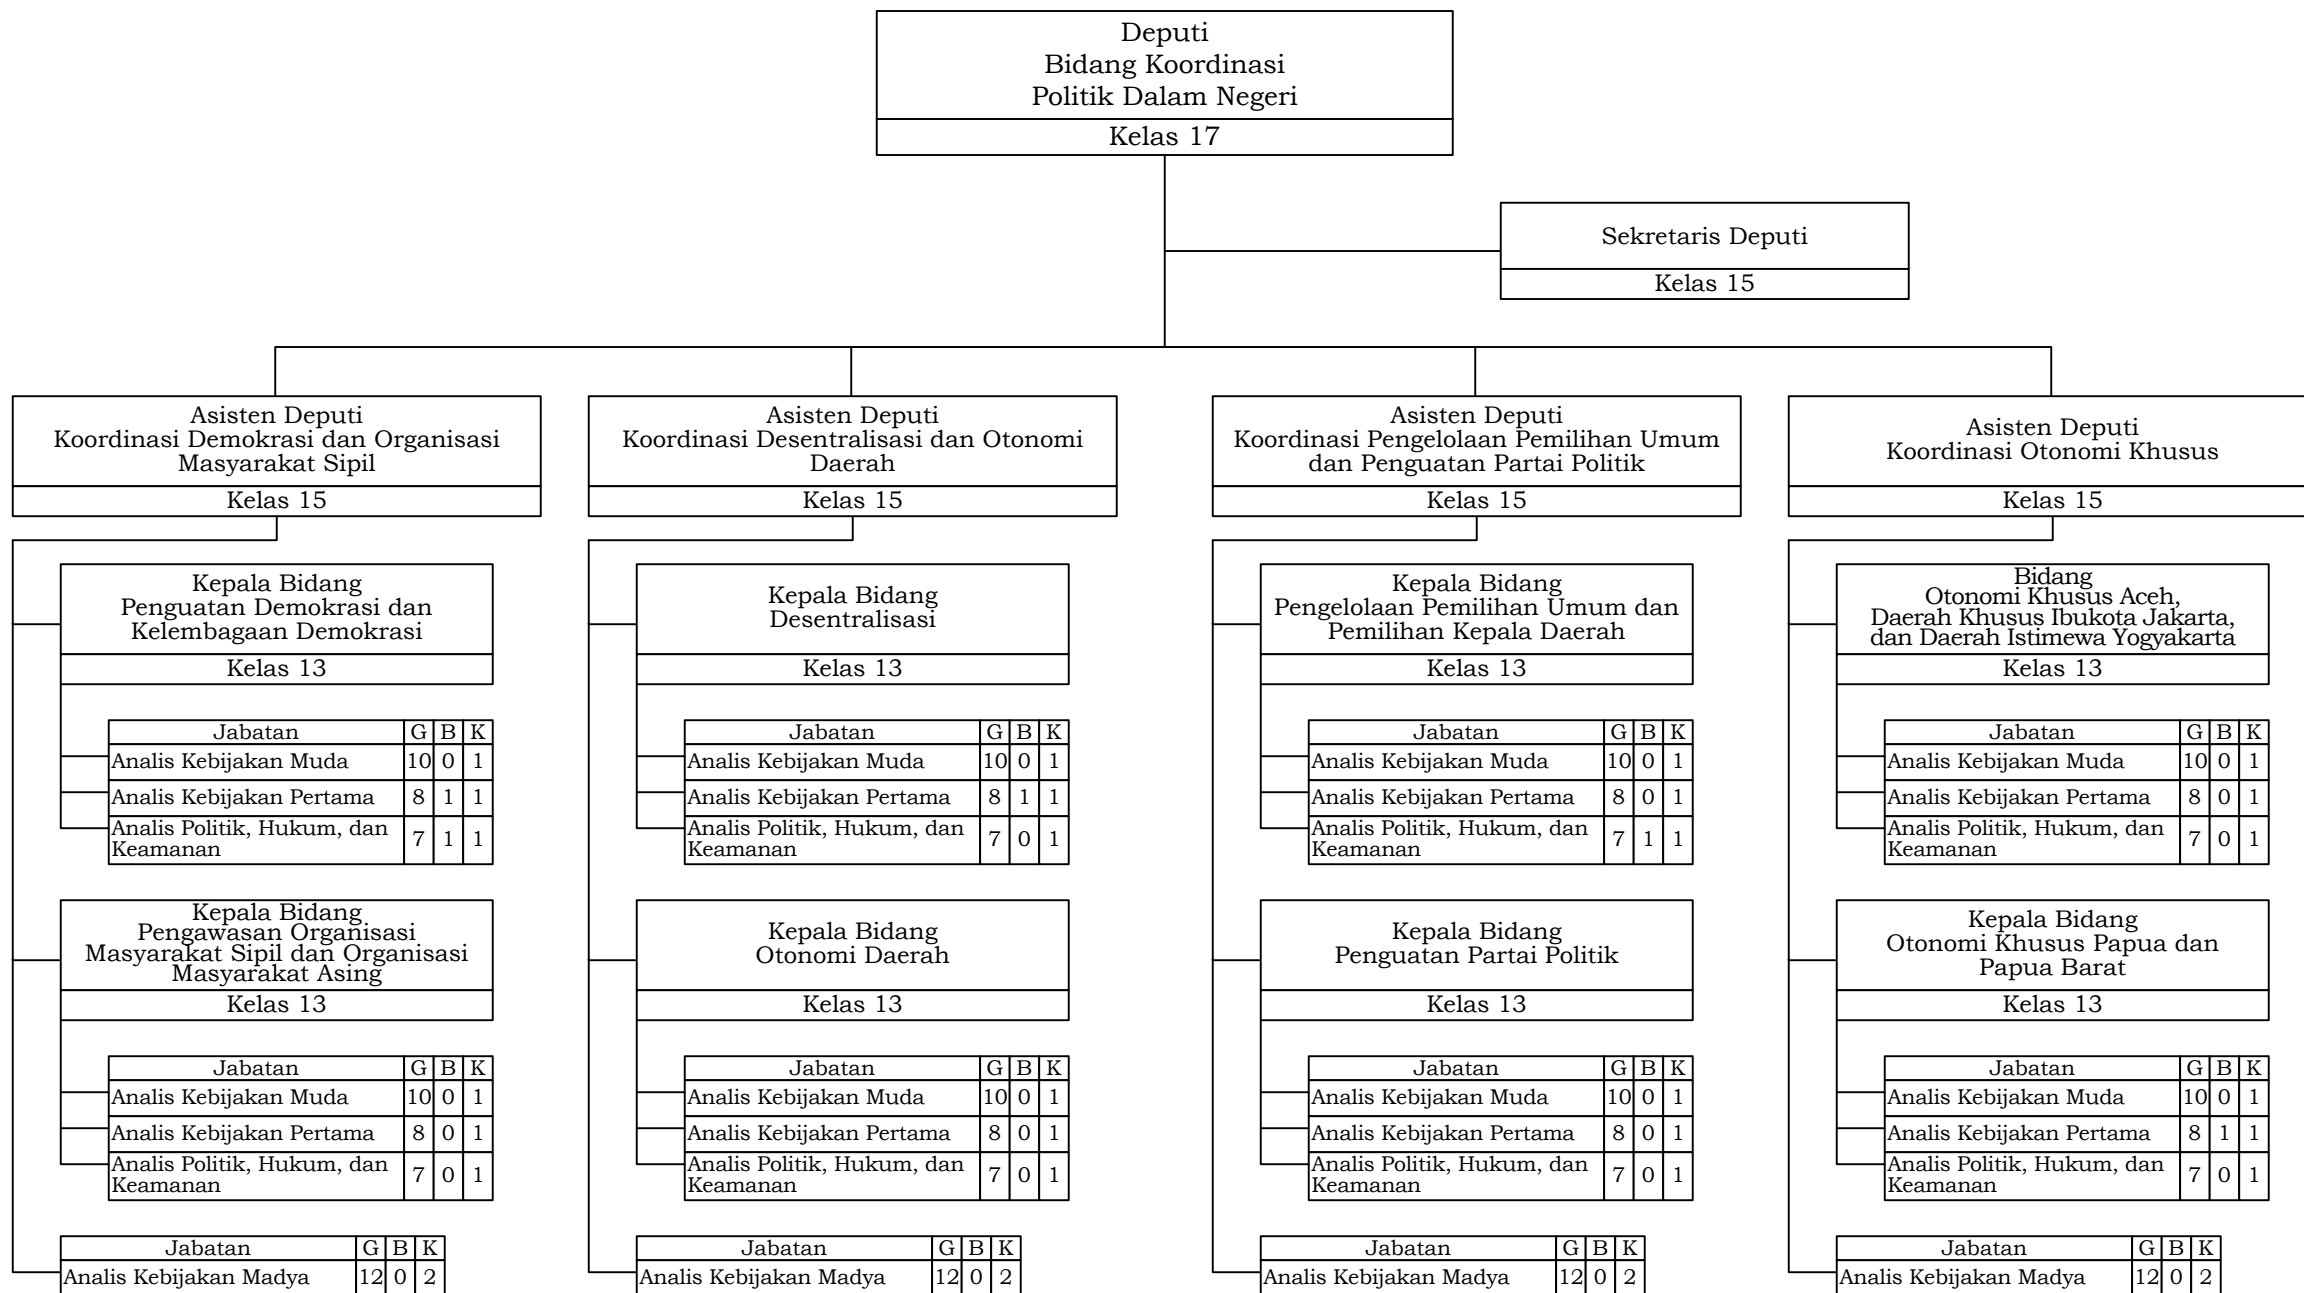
Deputi
Bidang Koordinasi
Politik Dalam Negeri
Kelas 17

Sekretaris Deputi
Kelas 15

Asisten Deputi
Koordinasi Demokrasi dan Organisasi Masyarakat Sipil
Kelas 15

Kepala Bidang
Penguatan Demokrasi dan Kelembagaan Demokrasi
Kelas 13

| Jabatan | G | B | K |
|---|---|---|---|
| Analis Kebijakan Muda | 10 | 0 | 1 |
| Analis Kebijakan Pertama | 8 | 1 | 1 |
| Analis Politik, Hukum, dan Keamanan | 7 | 1 | 1 |

Kepala Bidang
Pengawasan Organisasi Masyarakat Sipil dan Organisasi Masyarakat Asing
Kelas 13

| Jabatan | G | B | K |
|---|---|---|---|
| Analis Kebijakan Muda | 10 | 0 | 1 |
| Analis Kebijakan Pertama | 8 | 0 | 1 |
| Analis Politik, Hukum, dan Keamanan | 7 | 0 | 1 |

| Jabatan | G | B | K |
|---|---|---|---|
| Analis Kebijakan Madya | 12 | 0 | 2 |

Asisten Deputi
Koordinasi Desentralisasi dan Otonomi Daerah
Kelas 15

Kepala Bidang
Desentralisasi
Kelas 13

| Jabatan | G | B | K |
|---|---|---|---|
| Analis Kebijakan Muda | 10 | 0 | 1 |
| Analis Kebijakan Pertama | 8 | 1 | 1 |
| Analis Politik, Hukum, dan Keamanan | 7 | 0 | 1 |

Kepala Bidang
Otonomi Daerah
Kelas 13

| Jabatan | G | B | K |
|---|---|---|---|
| Analis Kebijakan Muda | 10 | 0 | 1 |
| Analis Kebijakan Pertama | 8 | 0 | 1 |
| Analis Politik, Hukum, dan Keamanan | 7 | 0 | 1 |

| Jabatan | G | B | K |
|---|---|---|---|
| Analis Kebijakan Madya | 12 | 0 | 2 |

Asisten Deputi
Koordinasi Pengelolaan Pemilihan Umum dan Penguatan Partai Politik
Kelas 15

Kepala Bidang
Pengelolaan Pemilihan Umum dan Pemilihan Kepala Daerah
Kelas 13

| Jabatan | G | B | K |
|---|---|---|---|
| Analis Kebijakan Muda | 10 | 0 | 1 |
| Analis Kebijakan Pertama | 8 | 0 | 1 |
| Analis Politik, Hukum, dan Keamanan | 7 | 1 | 1 |

Kepala Bidang
Penguatan Partai Politik
Kelas 13

| Jabatan | G | B | K |
|---|---|---|---|
| Analis Kebijakan Muda | 10 | 0 | 1 |
| Analis Kebijakan Pertama | 8 | 0 | 1 |
| Analis Politik, Hukum, dan Keamanan | 7 | 0 | 1 |

| Jabatan | G | B | K |
|---|---|---|---|
| Analis Kebijakan Madya | 12 | 0 | 2 |

Asisten Deputi
Koordinasi Otonomi Khusus
Kelas 15

Bidang
Otonomi Khusus Aceh, Daerah Khusus Ibukota Jakarta, dan Daerah Istimewa Yogyakarta
Kelas 13

| Jabatan | G | B | K |
|---|---|---|---|
| Analis Kebijakan Muda | 10 | 0 | 1 |
| Analis Kebijakan Pertama | 8 | 0 | 1 |
| Analis Politik, Hukum, dan Keamanan | 7 | 0 | 1 |

Kepala Bidang
Otonomi Khusus Papua dan Papua Barat
Kelas 13

| Jabatan | G | B | K |
|---|---|---|---|
| Analis Kebijakan Muda | 10 | 0 | 1 |
| Analis Kebijakan Pertama | 8 | 1 | 1 |
| Analis Politik, Hukum, dan Keamanan | 7 | 0 | 1 |

| Jabatan | G | B | K |
|---|---|---|---|
| Analis Kebijakan Madya | 12 | 0 | 2 |